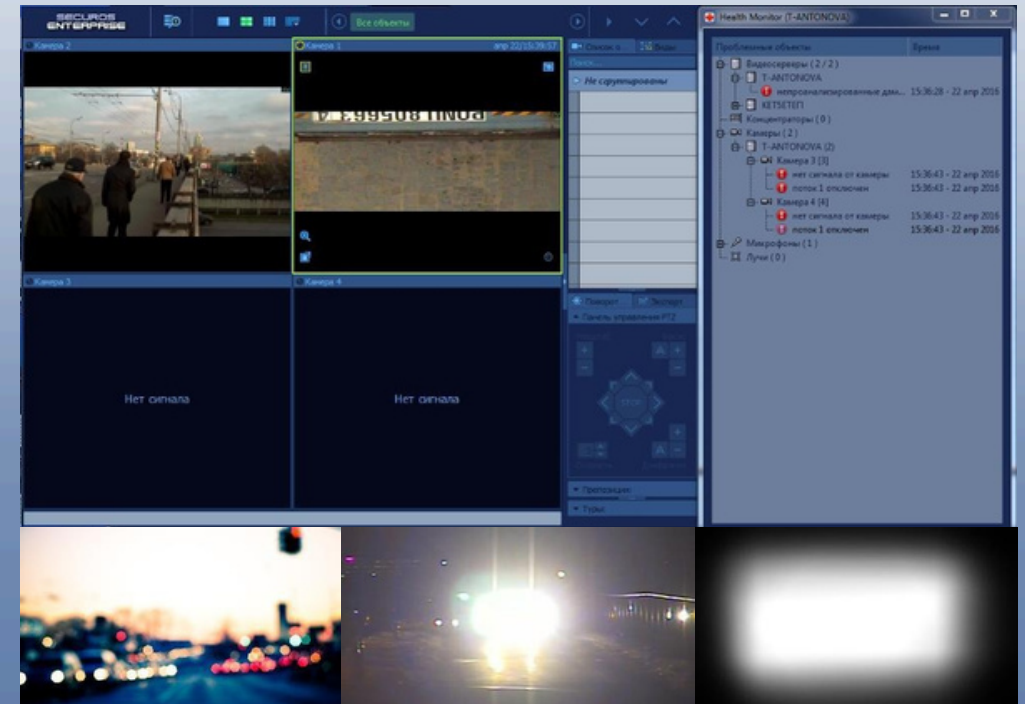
SECUROS ENTERPRISE

Все объекты

Камера 2

Камера 1

апр 22/15:39:57

Список о...

Виды

Поиск...

Не сгруппированы

Камера 3

Камера 4

Нет сигнала

Нет сигнала

Поворот

Экспорт

Панель управления PTZ

STOP

Препозиции

Туры

Health Monitor (T-ANTONOVA)

Проблемные объекты

Время

Видеосерверы ( 2 / 2 )

T-ANTONOVA

непроанализированные дан... 15:36:28 - 22 апр 2016

KETSETEП

Концентраторы ( 0 )

Камеры ( 2 )

T-ANTONOVA (2)

Камера 3 [3]

нет сигнала от камеры 15:36:43 - 22 апр 2016

поток 1 отключен 15:36:43 - 22 апр 2016

Камера 4 [4]

нет сигнала от камеры 15:36:43 - 22 апр 2016

поток 1 отключен 15:36:43 - 22 апр 2016

Микрофоны ( 1 )

Лучи ( 0 )